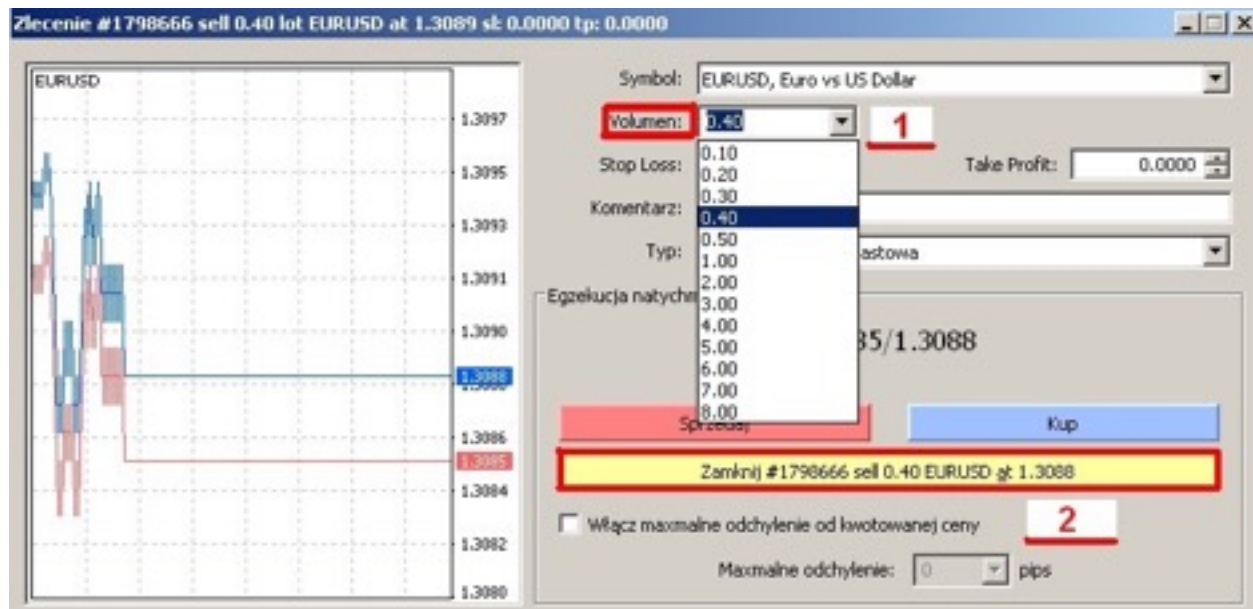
Zlecenie #1798666 sell 0.40 lot EURUSD at 1.3089 sl: 0.0000 tp: 0.0000

EURUSD

1.3097
1.3095
1.3093
1.3091
1.3090
1.3088
1.3086
1.3085
1.3084
1.3082
1.3080

Symbol: EURUSD, Euro vs US Dollar

Volumen: 0.40

1

Stop Loss:

Take Profit: 0.0000

Komentarz:

Typ: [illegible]astowa

0.10
0.20
0.30
0.40
0.50
1.00
2.00
3.00
4.00
5.00
6.00
7.00
8.00

Egzekucja natychm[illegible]

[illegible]85/1.3088

Sprzedaj

Kup

Zamknij #1798666 sell 0.40 EURUSD at 1.3088

Włącz maxmalne odchylenie od kwotowanej ceny

2

Maxmalne odchylenie: 0 pips